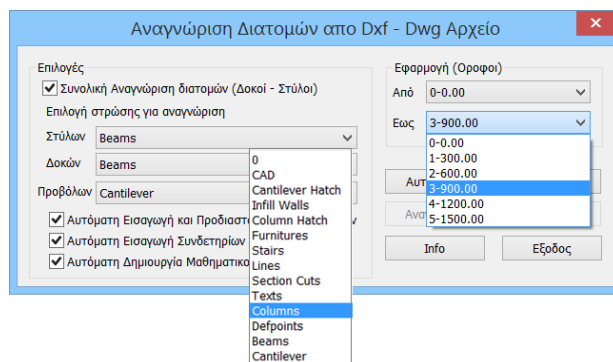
Αναγνώριση Διατομών απο Dxf - Dwg Αρχείο

Επιλογές
Συνολική Αναγνώριση διατομών (Δοκοί - Στύλοι)
Επιλογή στρώσης για αναγνώριση
Στύλων Beams
Δοκών Beams
Προβόλων Cantilever
Αυτόματη Εισαγωγή και Προδιαστ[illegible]
Αυτόματη Εισαγωγή Συνδετηρίων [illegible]
Αυτόματη Δημιουργία Μαθηματικ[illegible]

0
CAD
Cantilever Hatch
Infill Walls
Column Hatch
Furnitures
Stairs
Lines
Section Cuts
Texts
Columns
Defpoints
Beams
Cantilever

Εφαρμογή (Οροφοι)
Από 0-0.00
Εως 3-900.00
0-0.00
1-300.00
2-600.00
3-900.00
4-1200.00
5-1500.00

Αυτ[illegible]
Ανα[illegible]
Info
Εξοδος